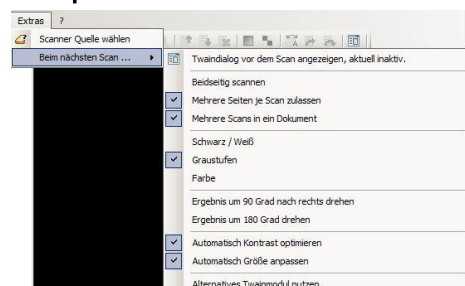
Extras ?

Scanner Quelle wählen

Beim nächsten Scan ...

Twaindialog vor dem Scan anzeigen, aktuell inaktiv.

Beidseitig scannen

Mehrere Seiten je Scan zulassen

Mehrere Scans in ein Dokument

Schwarz / Weiß

Graustufen

Farbe

Ergebnis um 90 Grad nach rechts drehen

Ergebnis um 180 Grad drehen

Automatisch Kontrast optimieren

Automatisch Größe anpassen

Alternatives Twainmodul nutzen